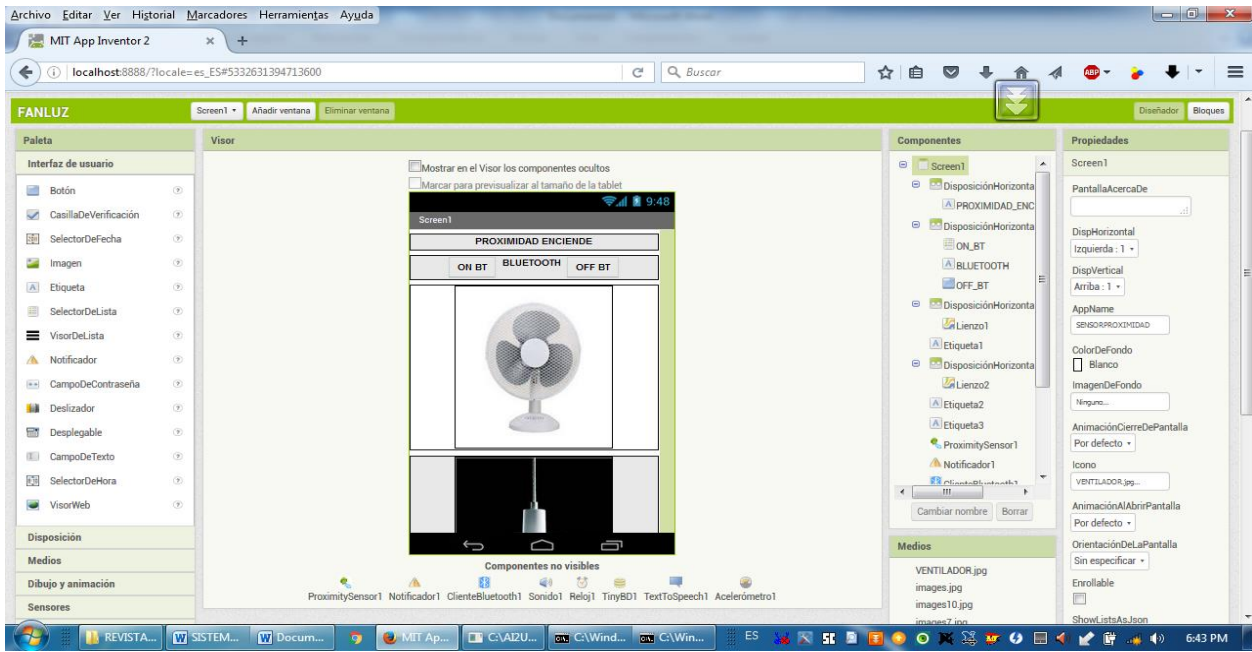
Archivo Editar Ver Historial Marcadores Herramientas Ayuda

MIT App Inventor 2

localhost:8888/?locale=es_ES#5332631394713600

Buscar

FANLUZ

Screen1 ▾ Añadir ventana Eliminar ventana

Diseñador Bloques

Paleta

Interfaz de usuario

Botón
CasillaDeVerificación
SelectorDeFecha
Imagen
Etiqueta
SelectorDeLista
VisorDeLista
Notificador
CampoDeContraseña
Deslizador
Desplegable
CampoDeTexto
SelectorDeHora
VisorWeb

Disposición
Medios
Dibujo y animación
Sensores

Visor

Mostrar en el Visor los componentes ocultos

Marcar para previsualizar al tamaño de la tablet

9:48

Screen1

PROXIMIDAD ENCIENDE

ON BT BLUETOOTH OFF BT

Componentes no visibles

ProximitySensor1 Notificador1 ClienteBluetooth1 Sonido1 Reloj1 TinyDB1 TextToSpeech1 Acelerómetro1

Componentes

Screen1
DisposiciónHorizonta
PROXIMIDAD_ENC
DisposiciónHorizonta
ON_BT
BLUETOOTH
OFF_BT
DisposiciónHorizonta
Lienzo1
Etiqueta1
DisposiciónHorizonta
Lienzo2
Etiqueta2
Etiqueta3
ProximitySensor1
Notificador1
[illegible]

Cambiar nombre Borrar

Medios

VENTILADOR.jpg
images.jpg
images10.jpg
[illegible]

Propiedades

Screen1

PantallaAcercaDe

DispHorizontal
Izquierda : 1 ▾

DispVertical
Arriba : 1 ▾

AppName
SENSORPROXIMIDAD

ColorDeFondo
Blanco

ImagenDeFondo
Ninguno...

AnimaciónCierreDePantalla
Por defecto ▾

Icono
VENTILADOR.jpg...

AnimaciónAlAbrirPantalla
Por defecto ▾

OrientaciónDeLaPantalla
Sin especificar ▾

Enrollable

ShowListsAsJson

REVISTA... SISTEM... Docum... MIT Ap... C:\AI2U... C:\Wind... C:\Win... ES 6:43 PM